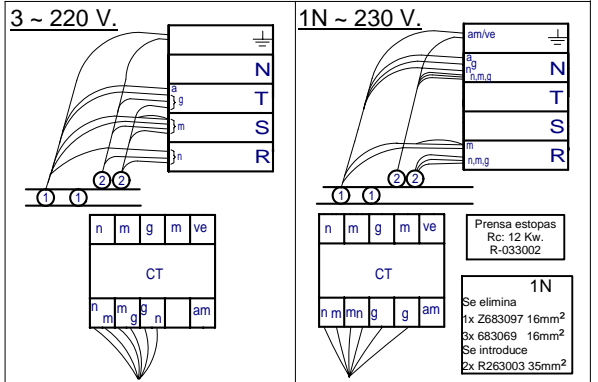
3 ~ 220 V.

N
T
S
R

a
g
m
n

1 1 2 2

| n | m | g | m | ve |
|---|---|---|---|---|

CT

n m m g g n am

1N ~ 230 V.

am/ve

a
g
n
n,m,g

N
T
S
R

m
n,m,g

1 1 2 2

| n | m | g | m | ve |
|---|---|---|---|---|

CT

n m mn g g am

Prensa estopas
Rc: 12 Kw.
R-033002

1N
Se elimina
1x Z683097 16mm$^2$
3x 683069 16mm$^2$
Se introduce
2x R263003 35mm$^2$